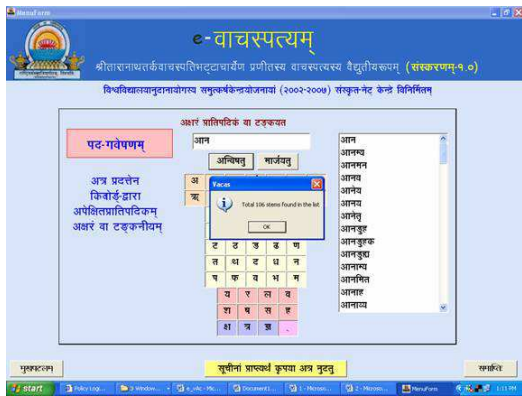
MenuForm

e-वाचस्पत्यम्

श्रीतारानाथतर्कवाचस्पतिभट्टाचार्येण प्रणीतस्य वाचस्पत्यस्य वैद्युतीयरूपम् (संस्करणम्-१.०)

विश्वविद्यालयानुदानायोगस्य समुत्कर्षकेन्द्रयोजनायां (२००२-२००७) संस्कृत-नेट केन्द्रे विनिर्मितम्

अक्षरं प्रातिपदिकं वा टङ्कयत

पद-गवेषणम्

आन

अन्विष्यतु

मार्जयतु

अत्र प्रदत्तेन किबोर्ड-द्वारा अपेक्षितप्रातिपदिकम् अक्षरं वा टङ्कनीयम्

| अ |  |  |  |  |
|---|---|---|---|---|
| ऋ |  |  |  |  |
| ट | ठ | ड | ढ | ण |
| त | थ | द | ध | न |
| प | फ | ब | भ | म |
| य | र | ल | व |  |
| श | ष | स | ह |  |
| क्ष | त्र | ज्ञ | . |  |

Vacas

Total 106 stems found in the list

OK

आन
आनम्य
आनमन
आनय
आनयेय
आनाय
आनतु
आनडुह
आनडुहक
आनडुह्य
आनाम्य
आनमित
आनाह
आनाय

सूचीनां प्राप्त्यर्थं कृपया अत्र नुदतु

मुख्यपटलम्

समाप्तिः

start  Policy Log...  3 Window...  e_vac - Mic...  Document1...  1 - Micros...  2 - Micros...  MenuForm  1:11 PM